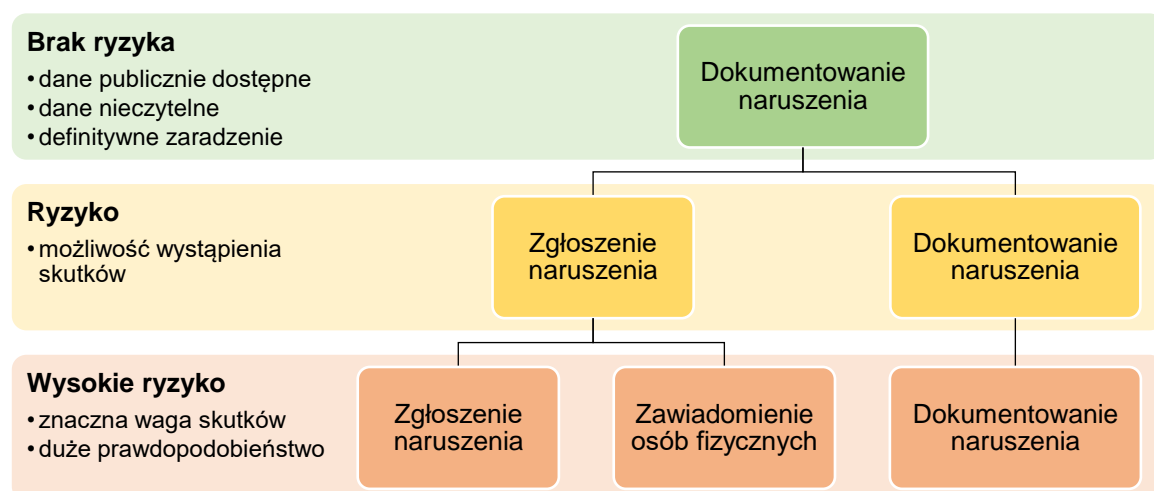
Brak ryzyka
• dane publicznie dostępne
• dane nieczytelne
• definitywne zaradzenie

Dokumentowanie naruszenia

Ryzyko
• możliwość wystąpienia skutków

Zgłoszenie naruszenia

Dokumentowanie naruszenia

Wysokie ryzyko
• znaczna waga skutków
• duże prawdopodobieństwo

Zgłoszenie naruszenia

Zawiadomienie osób fizycznych

Dokumentowanie naruszenia